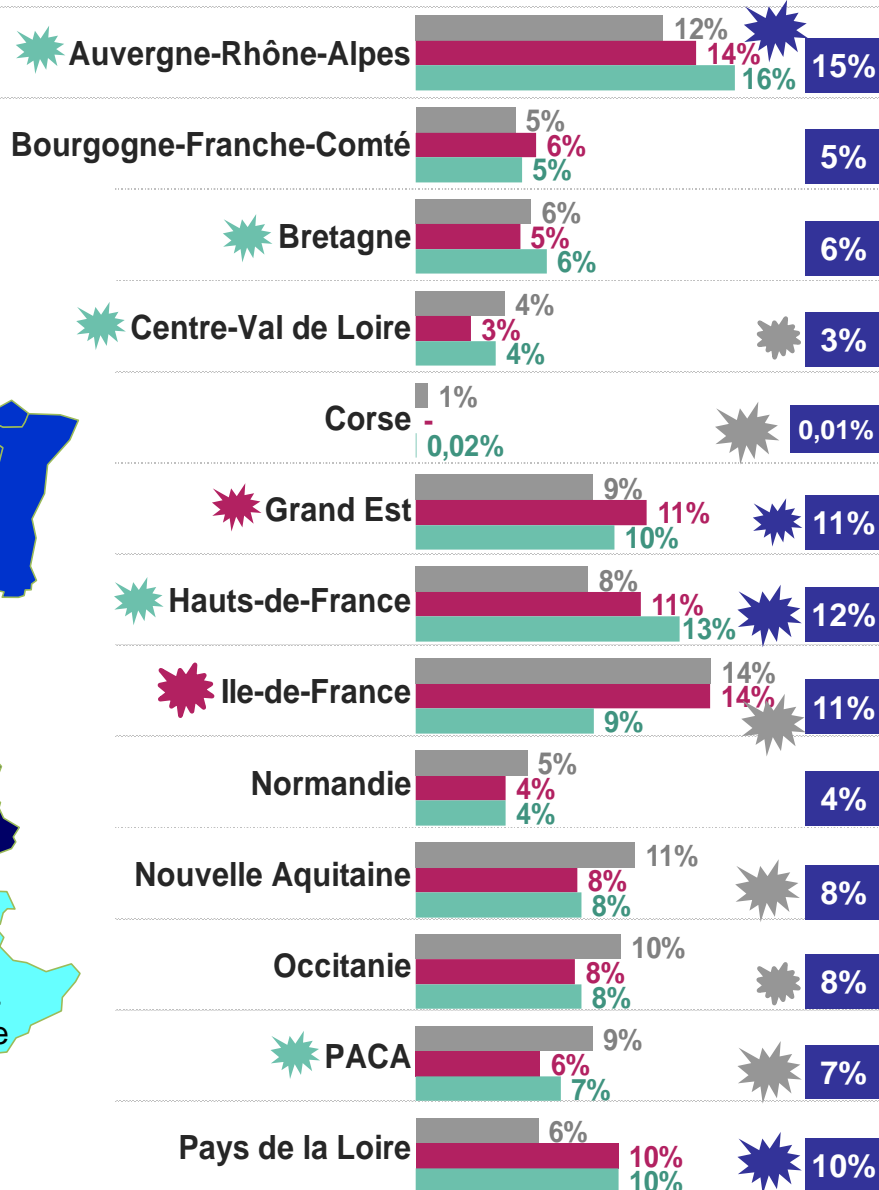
Auvergne-Rhône-Alpes 12% 14% 16% 15%

Bourgogne-Franche-Comté 5% 6% 5% 5%

Bretagne 6% 5% 6% 6%

Centre-Val de Loire 4% 3% 4% 3%

Corse 1% - 0,02% 0,01%

Grand Est 9% 11% 10% 11%

Hauts-de-France 8% 11% 13% 12%

Ile-de-France 14% 14% 9% 11%

Normandie 5% 4% 4% 4%

Nouvelle Aquitaine 11% 8% 8% 8%

Occitanie 10% 8% 8% 8%

PACA 9% 6% 7% 7%

Pays de la Loire 6% 10% 10% 10%

e